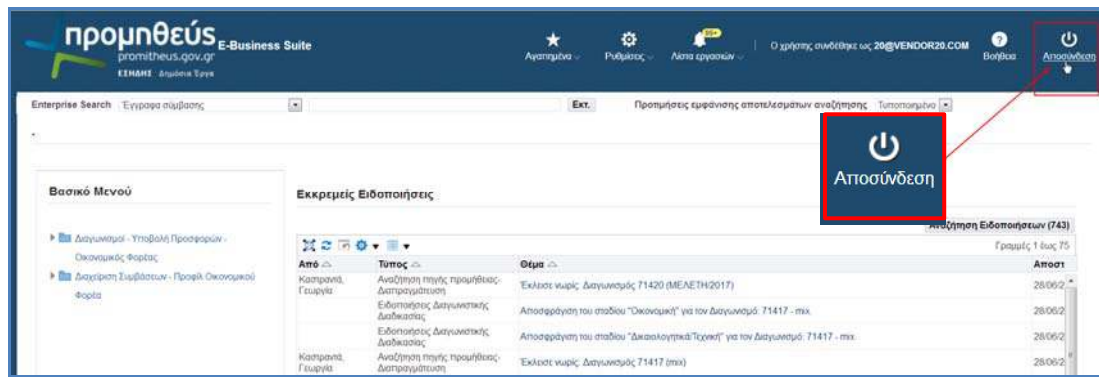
προμηθεύς E-Business Suite
promitheus.gov.gr
ΕΣΗΔΗΣ Δημόσια Έργα

Αγαπημένα
Ρυθμίσεις
99+
Λίστα εργασιών
Ο χρήστης συνδέθηκε ως 20@VENDOR20.COM
Βοήθεια
Αποσύνδεση

Enterprise Search Έγγραφα σύμβασης
Εκτ.
Προτιμήσεις εμφάνισης αποτελεσμάτων αναζήτησης Τυποποιημένο

Αποσύνδεση

Βασικό Μενού

Διαγωνισμοί - Υποβολή Προσφορών - Οικονομικός Φορέας
Διαχείριση Συμβάσεων - Προφίλ Οικονομικού Φορέα

Εκκρεμείς Ειδοποιήσεις

Αναζήτηση Ειδοποιήσεων (743)
Γραμμές 1 έως 75

| Από | Τύπος | Θέμα | Αποστ |
|---|---|---|---|
| Καστρινιά, Γεωργία | Αναζήτηση πηγής προμήθειας-Διαπραγμάτευση | Έκλεισε νωρίς: Διαγωνισμός 71420 (ΜΕΛΕΤΗ/2017) | 28/06/2 |
| | Ειδοποιήσεις Διαγωνιστικής Διαδικασίας | Αποσφράγιση του σταδίου "Οικονομική" για τον Διαγωνισμό: 71417 - mix | 28/06/2 |
| | Ειδοποιήσεις Διαγωνιστικής Διαδικασίας | Αποσφράγιση του σταδίου "Δικαιολογητικά/Τεχνική" για τον Διαγωνισμό: 71417 - mix | 28/06/2 |
| Καστρινιά, Γεωργία | Αναζήτηση πηγής προμήθειας-Διαπραγμάτευση | Έκλεισε νωρίς: Διαγωνισμός 71417 (mix) | 28/06/2 |